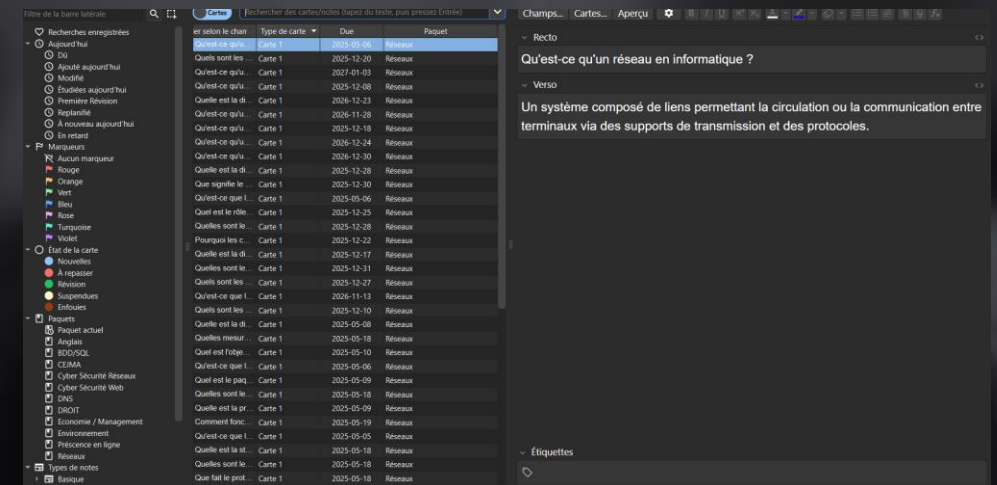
Filtre de la barre latérale

Cartes

Rechercher des cartes/notes (tapez du texte, puis pressez Entrée)

Champs... Cartes... Aperçu

Recherches enregistrées
Aujourd'hui
Dû
Ajouté aujourd'hui
Modifié
Étudiées aujourd'hui
Première Révision
Replanifié
À nouveau aujourd'hui
En retard
Marqueurs
Aucun marqueur
Rouge
Orange
Vert
Bleu
Rose
Turquoise
Violet
État de la carte
Nouvelles
À repasser
Révision
Suspendues
Enfouies
Paquets
Paquet actuel
Anglais
BDD/SQL
CEJMA
Cyber Sécurité Réseaux
Cyber Sécurité Web
DNS
DROIT
Economie / Management
Environnement
Présence en ligne
Réseaux
Types de notes
Basique

| er selon le chan | Type de carte | Due | Paquet |
|---|---|---|---|
| Qu'est-ce qu'u... | Carte 1 | 2025-05-06 | Réseaux |
| Quels sont les ... | Carte 1 | 2025-12-20 | Réseaux |
| Qu'est-ce qu'u... | Carte 1 | 2027-01-03 | Réseaux |
| Qu'est-ce qu'u... | Carte 1 | 2025-12-08 | Réseaux |
| Quelle est la di... | Carte 1 | 2026-12-23 | Réseaux |
| Qu'est-ce qu'u... | Carte 1 | 2026-11-28 | Réseaux |
| Qu'est-ce qu'u... | Carte 1 | 2025-12-18 | Réseaux |
| Qu'est-ce qu'u... | Carte 1 | 2026-12-24 | Réseaux |
| Qu'est-ce qu'u... | Carte 1 | 2026-12-30 | Réseaux |
| Quelle est la di... | Carte 1 | 2025-12-28 | Réseaux |
| Que signifie le ... | Carte 1 | 2025-12-30 | Réseaux |
| Qu'est-ce que l... | Carte 1 | 2025-05-06 | Réseaux |
| Quel est le rôle... | Carte 1 | 2025-12-25 | Réseaux |
| Quelles sont le... | Carte 1 | 2025-12-28 | Réseaux |
| Pourquoi les c... | Carte 1 | 2025-12-22 | Réseaux |
| Quelle est la di... | Carte 1 | 2025-12-17 | Réseaux |
| Quelles sont le... | Carte 1 | 2025-12-31 | Réseaux |
| Quels sont les ... | Carte 1 | 2025-12-27 | Réseaux |
| Qu'est-ce que l... | Carte 1 | 2026-11-13 | Réseaux |
| Quels sont les ... | Carte 1 | 2025-12-10 | Réseaux |
| Quelle est la di... | Carte 1 | 2025-05-08 | Réseaux |
| Quelles mesur... | Carte 1 | 2025-05-18 | Réseaux |
| Quel est l'obje... | Carte 1 | 2025-05-10 | Réseaux |
| Qu'est-ce que l... | Carte 1 | 2025-05-06 | Réseaux |
| Quel est le paq... | Carte 1 | 2025-05-09 | Réseaux |
| Quelles sont le... | Carte 1 | 2025-05-18 | Réseaux |
| Quelle est la pr... | Carte 1 | 2025-05-09 | Réseaux |
| Comment fonc... | Carte 1 | 2025-05-19 | Réseaux |
| Qu'est-ce que l... | Carte 1 | 2025-05-05 | Réseaux |
| Quelle est la st... | Carte 1 | 2025-05-18 | Réseaux |
| Quelles sont le... | Carte 1 | 2025-05-18 | Réseaux |
| Que fait le prot... | Carte 1 | 2025-05-18 | Réseaux |

Recto
Qu'est-ce qu'un réseau en informatique ?

Verso
Un système composé de liens permettant la circulation ou la communication entre terminaux via des supports de transmission et des protocoles.

Étiquettes